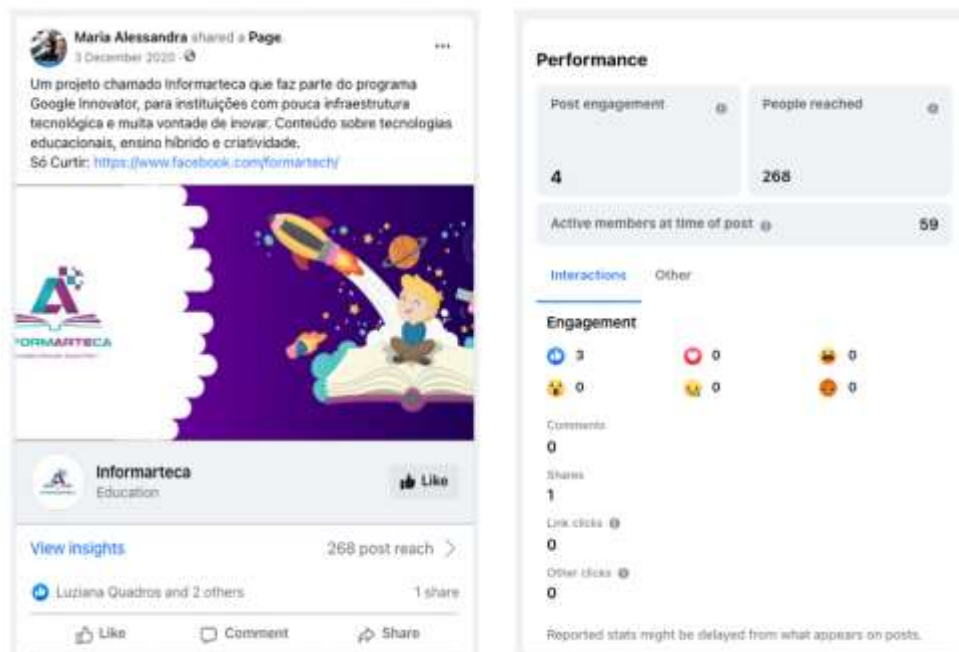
Maria Alessandra shared a Page.
3 December 2020 · ⚙

···

Um projeto chamado Informarteca que faz parte do programa Google Innovator, para instituições com pouca infraestrutura tecnológica e muita vontade de inovar. Conteúdo sobre tecnologias educacionais, ensino híbrido e criatividade.
Só Curtir: https://www.facebook.com/formartech/

FORMARTECA

Informarteca
Education

Like

View insights

268 post reach

Luziana Quadros and 2 others

1 share

Like

Comment

Share

Performance

Post engagement

4

People reached

268

Active members at time of post

59

Interactions

Other

Engagement

3

0

0

0

0

0

Comments
0

Shares
1

Link clicks
0

Other clicks
0

Reported stats might be delayed from what appears on posts.